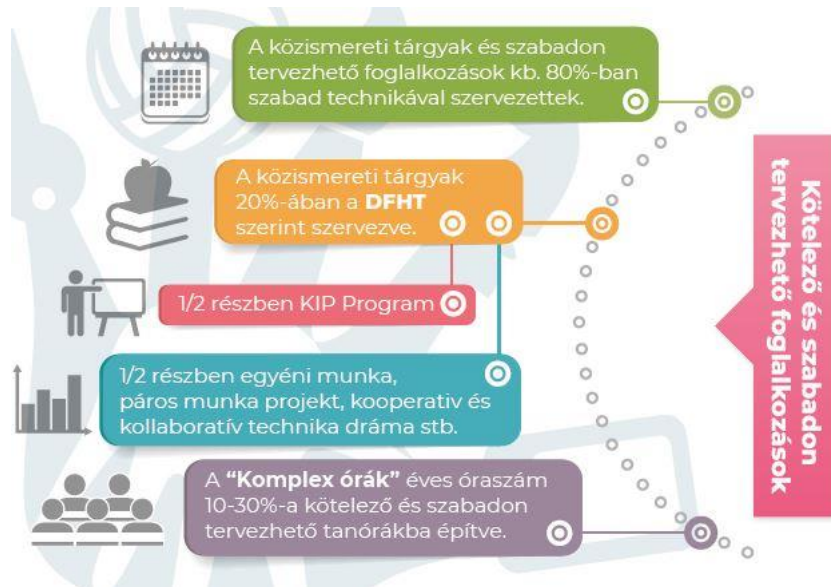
A közismereti tárgyak és szabadon tervezhető foglalkozások kb. 80%-ban szabad technikával szervezettek.

A közismereti tárgyak 20%-ában a **DFHT** szerint szervezve.

1/2 részben KIP Program

1/2 részben egyéni munka, páros munka projekt, kooperatív és kollaboratív technika dráma stb.

A **"Komplex órák"** éves óraszám 10-30%-a kötelező és szabadon tervezhető tanórákba építve.

Kötelező és szabadon tervezhető foglalkozások